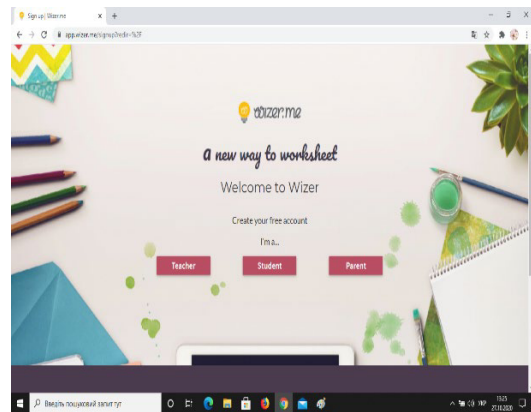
Sign up | Wizer.me × +

app.wizer.me/signup?redir=%2F

wizer.me

a new way to worksheet

Welcome to Wizer

Create your free account

I'm a...

Teacher

Student

Parent

Введіть пошуковий запит тут

15:25
27.10.2020